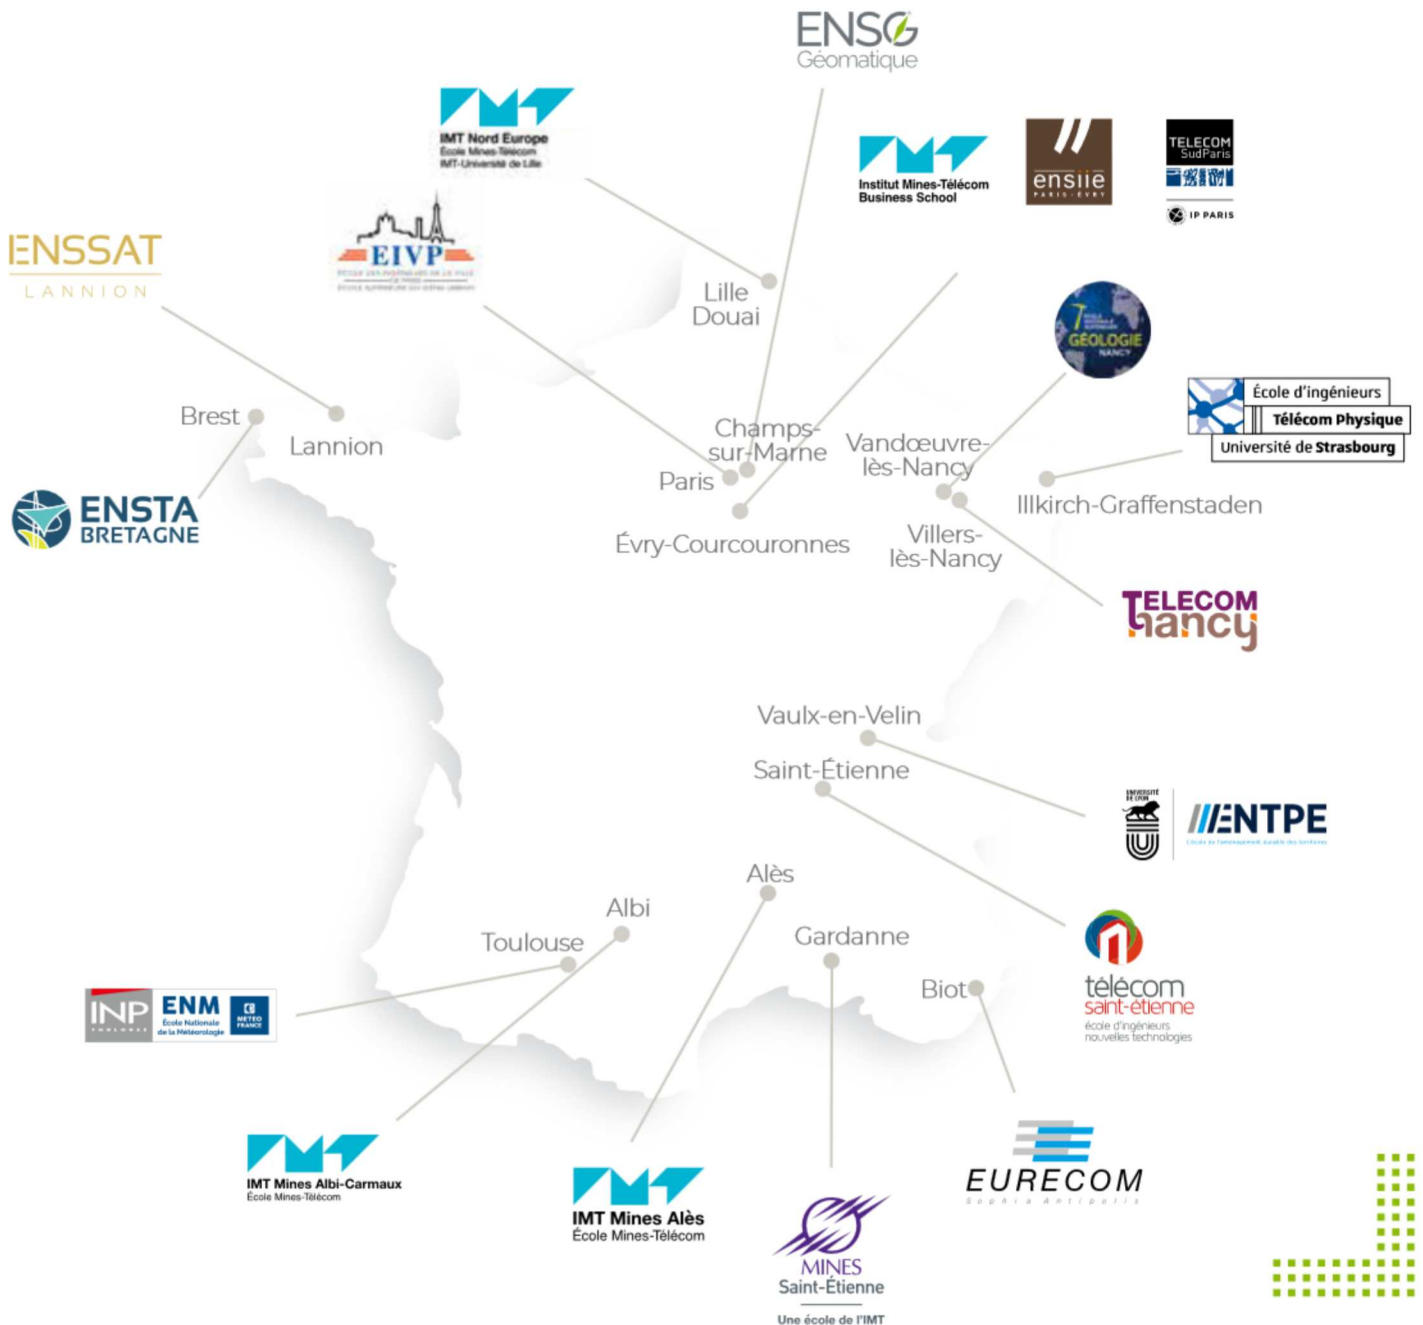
ENSG
Géomatique

IMT Nord Europe
École Mines-Télécom
IMT-Université de Lille

Institut Mines-Télécom
Business School

ensiie
PARIS · EVRY

TELECOM
SudParis

IP PARIS

ENSSAT
LANNION

EIVP

Lille
Douai

GÉOLOGIE
NANCY

École d'ingénieurs
Télécom Physique
Université de Strasbourg

Brest

Lannion

Champs-sur-Marne

Vandœuvre-lès-Nancy

Paris

ENSTA
BRETAGNE

Illkirch-Graffenstaden

Évry-Courcouronnes

Villers-lès-Nancy

TELECOM
nancy

Vaulx-en-Velin

Saint-Étienne

ENTPE

Alès

Albi

Gardanne

Toulouse

télécom
saint-étienne
école d'ingénieurs
nouvelles technologies

Biot

INP
ENM
École Nationale de la Météorologie
METEO FRANCE

IMT Mines Albi-Carmaux
École Mines-Télécom

EURECOM
Sophia Antipolis

IMT Mines Alès
École Mines-Télécom

MINES
Saint-Étienne
Une école de l'IMT